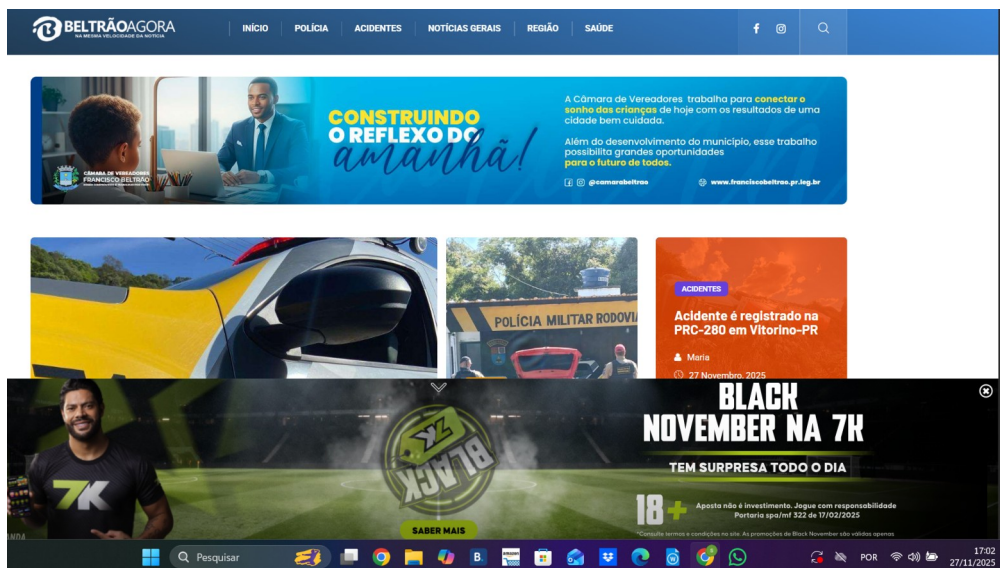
BELTRÃOAGORA
NA MESMA VELOCIDADE DA NOTÍCIA

INÍCIO POLÍCIA ACIDENTES NOTÍCIAS GERAIS REGIÃO SAÚDE

CONSTRUINDO O REFLEXO DO amanhã!

A Câmara de Vereadores trabalha para conectar o sonho das crianças de hoje com os resultados de uma cidade bem cuidada.

Além do desenvolvimento do município, esse trabalho possibilita grandes oportunidades para o futuro de todos.

@camarabeltrao www.franciscobeltrao.pr.leg.br

CÂMARA DE VEREADORES FRANCISCO BELTRÃO

POLÍCIA MILITAR RODOVI

ACIDENTES

Acidente é registrado na PRC-280 em Vitorino-PR

Maria

27 Novembro, 2025

BLACK NOVEMBER NA 7K

TEM SURPRESA TODO O DIA

18+ Aposta não é investimento. Jogue com responsabilidade
Portaria spa/mf 322 de 17/02/2025

*Consulte termos e condições no site. As promoções de Black November são válidas apenas

BLACK 7K

7K

SABER MAIS

Pesquisar

POR

17:02
27/11/2025